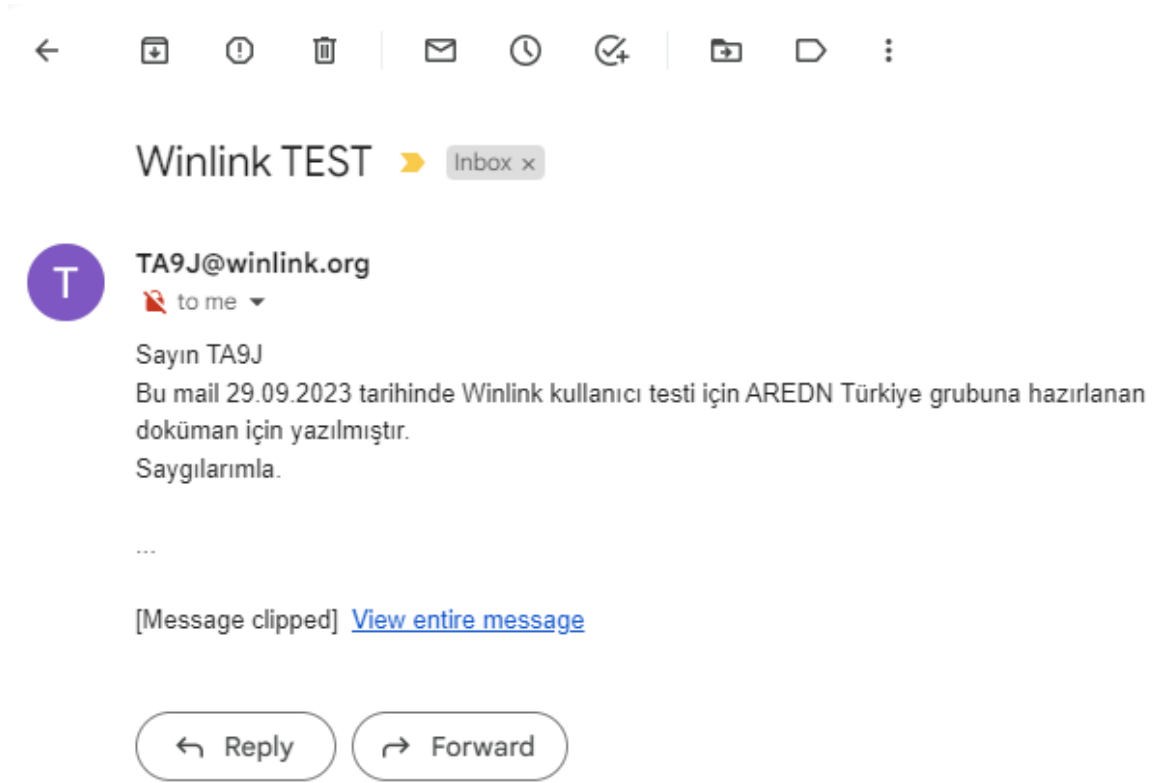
Winlink TEST Inbox ×

T

TA9J@winlink.org
to me

Sayın TA9J
Bu mail 29.09.2023 tarihinde Winlink kullanıcı testi için AREDN Türkiye grubuna hazırlanan doküman için yazılmıştır.
Saygılarımla.

...

[Message clipped] View entire message

Reply Forward